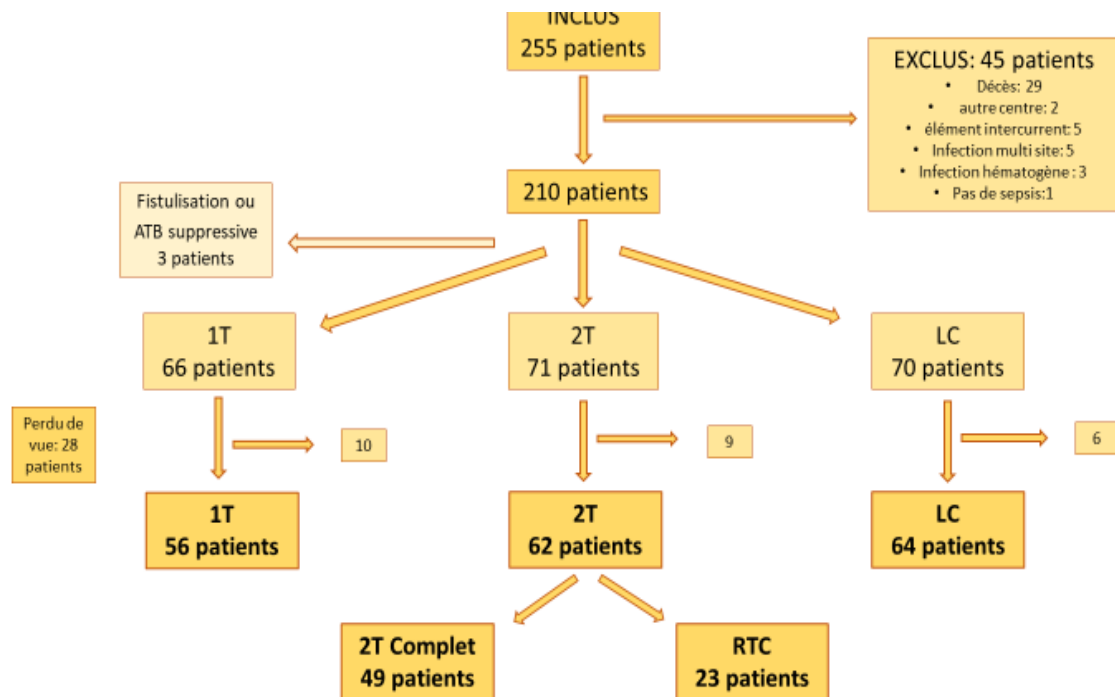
INCLUS
255 patients

EXCLUS: 45 patients
- Décès: 29
- autre centre: 2
- élément intercurrent: 5
- Infection multi site: 5
- Infection hématogène : 3
- Pas de sepsis:1

210 patients

Fistulisation ou ATB suppressive 3 patients

1T
66 patients

2T
71 patients

LC
70 patients

Perdu de vue: 28 patients

10

9

6

1T
56 patients

2T
62 patients

LC
64 patients

2T Complet
49 patients

RTC
23 patients